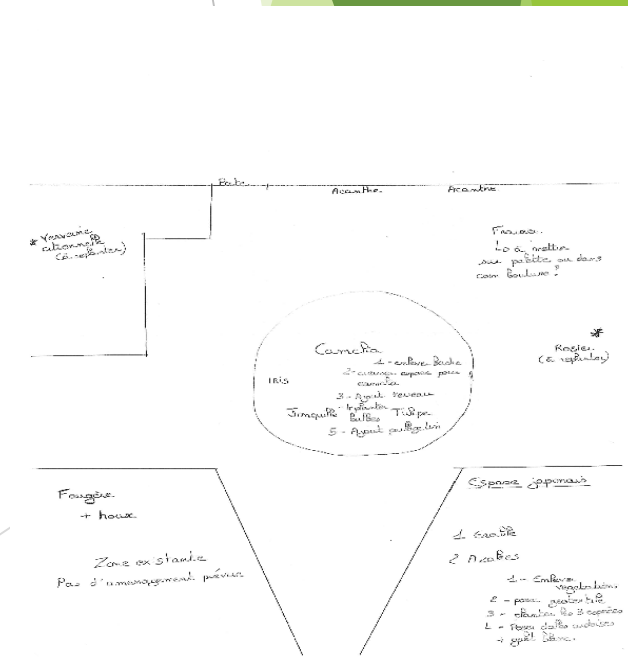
Bab.

Acanthe Acanthe

* Yravanie citronnelle (à replanter)

Fraises
Où à mettre sur palette ou dans coin Boulure?

* Rosier (à replanter)

Camelia
1 - enlever Bache
2 - creuser espace pour camelia
3 - Ajout terreau
- Replanter
IRIS
Jonquille Bulbes Tulipe
5 - Ajout paillage

Fougère
+ houx

Zone existante
Pas d'aménagement prévu

Espace japonais

1 Gravier
2 Arbres

1 - Enlever végétation
2 - pose géotextile
3 - étendre les 3 cercles
4 - Pose dalles ardoises + galet blanc.